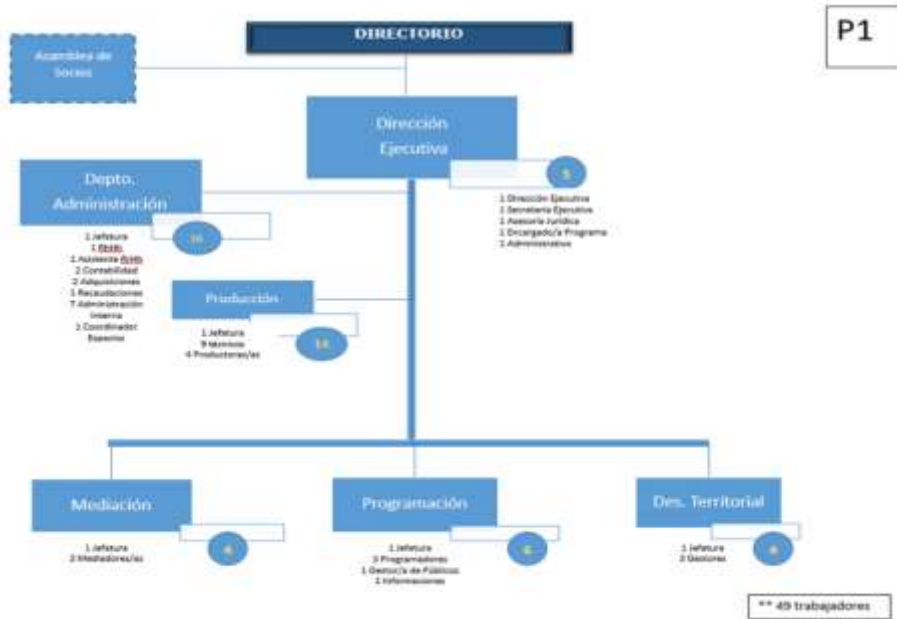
P1

DIRECTORIO

Asamblea de Socios

Dirección Ejecutiva

5

1 Dirección Ejecutiva
1 Secretaria Ejecutiva
1 Asesoría Jurídica
1 Encargado/a Programa
1 Administrativo

Depto. Administración

16

1 Jefatura
1 RRHH
1 Asistente RRHH
2 Contabilidad
2 Adquisiciones
1 Recaudaciones
7 Administración Interna
1 Coordinador Espacios

Producción

14

1 Jefatura
9 técnicos
4 Productoras/es

Mediación

4

1 Jefatura
3 Mediadores/as

Programación

6

1 Jefatura
3 Programadores
1 Gestor/a de Públicos
1 Informaciones

Des. Territorial

4

1 Jefatura
3 Gestores

** 49 trabajadores